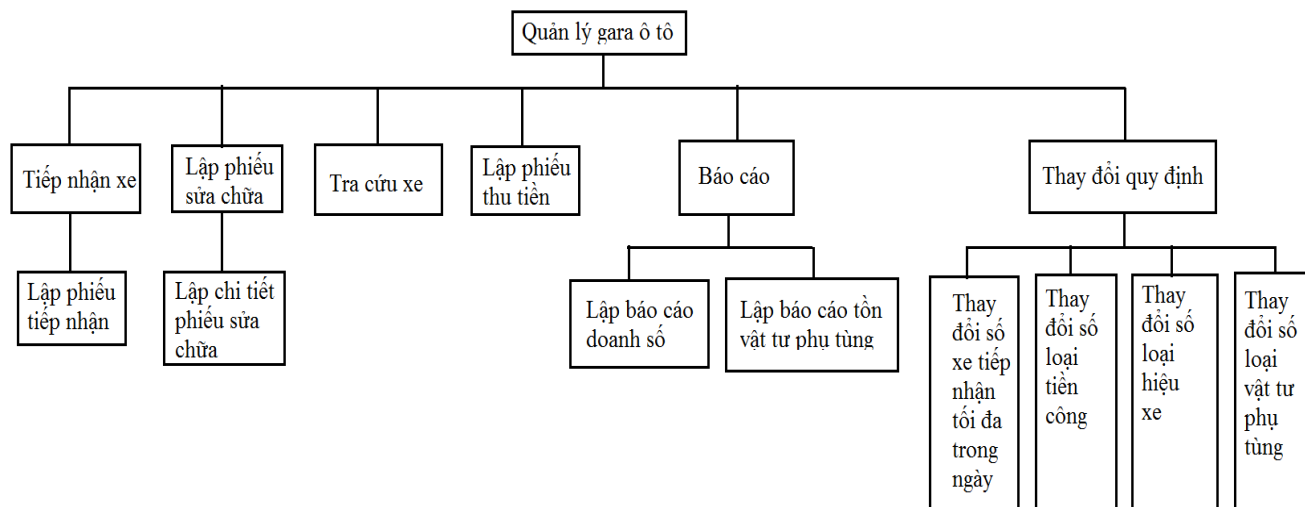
Quản lý gara ô tô

Tiếp nhận xe

Lập phiếu tiếp nhận

Lập phiếu sửa chữa

Lập chi tiết phiếu sửa chữa

Tra cứu xe

Lập phiếu thu tiền

Báo cáo

Lập báo cáo doanh số

Lập báo cáo tồn vật tư phụ tùng

Thay đổi quy định

Thay đổi số xe tiếp nhận tối đa trong ngày

Thay đổi số loại tiền công

Thay đổi số loại hiệu xe

Thay đổi số loại vật tư phụ tùng